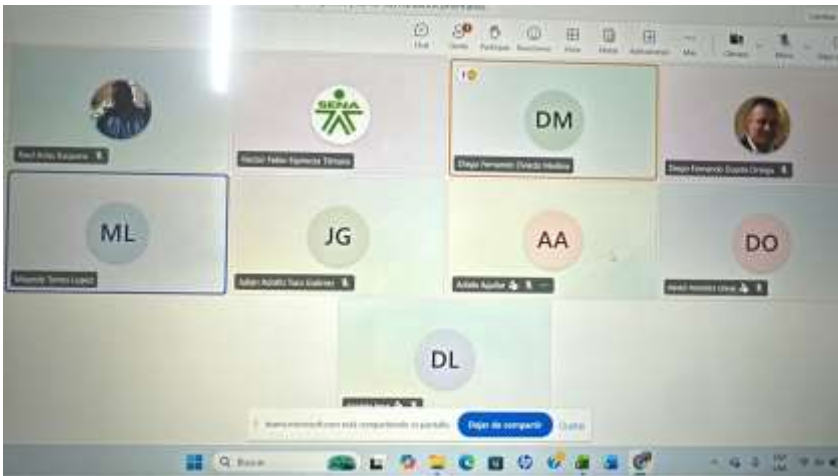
Chat
Gente
Participar
Reacciones
Vista
Notas
Aplicaciones
Más
Cámara
Micro

SENA

DM
Diego Fernando Oviedo Medina

Diego Fernando Duarte Ortega

ML
Miyerlei Torres Lopez

JG
Julián Adolfo Toro Gutierrez

AA
Adiela Aguilar

DO

DL

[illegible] está compartiendo su pantalla.
Dejar de compartir
Ocultar

Buscar